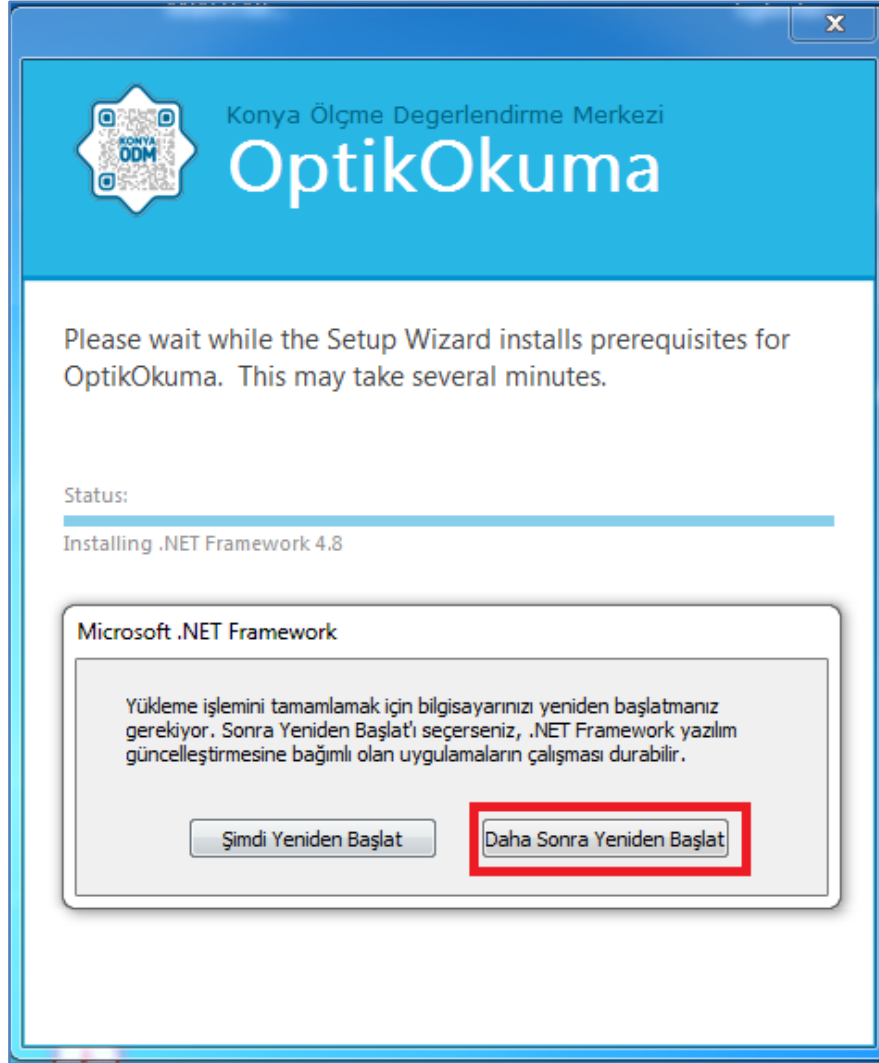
x

KONYA ÖDM

Konya Ölçme Degerlendirme Merkezi
OptikOkuma

Please wait while the Setup Wizard installs prerequisites for OptikOkuma. This may take several minutes.

Status:

Installing .NET Framework 4.8

Microsoft .NET Framework

Yükleme işlemini tamamlamak için bilgisayarınızı yeniden başlatmanız gerekiyor. Sonra Yeniden Başlat'ı seçerseniz, .NET Framework yazılım güncelleştirmesine bağımlı olan uygulamaların çalışması durabilir.

Şimdi Yeniden Başlat

Daha Sonra Yeniden Başlat